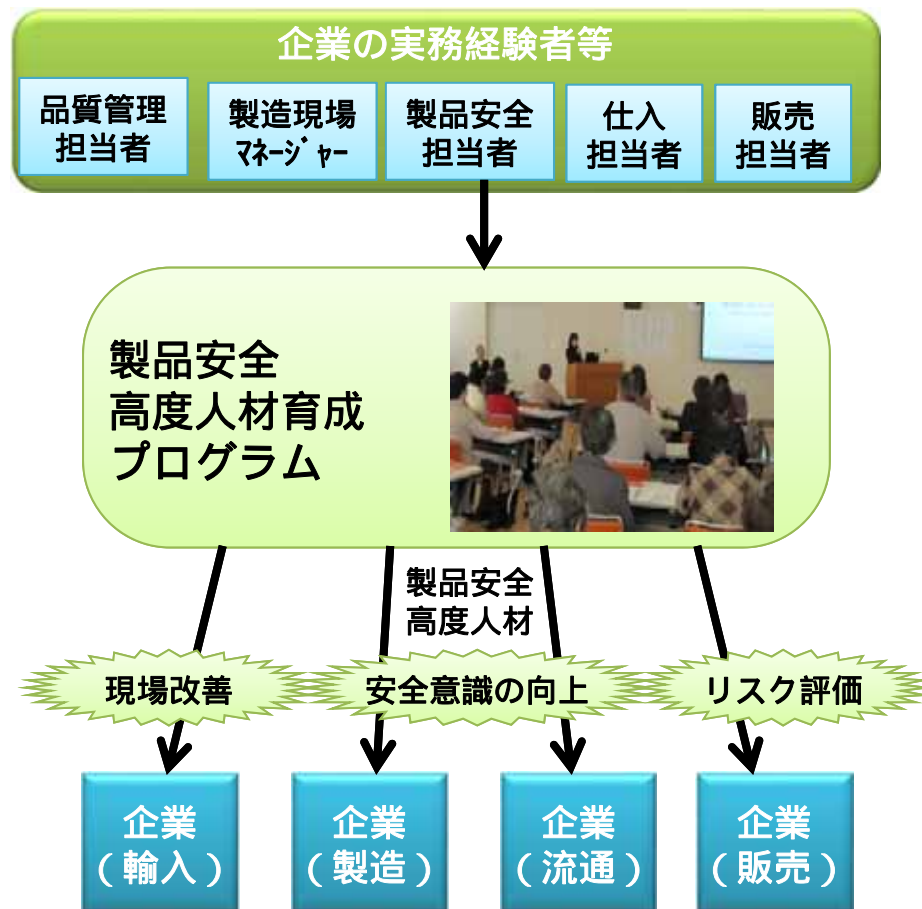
企業の実務経験者等

品質管理担当者

製造現場ﾏﾈｰｼﾞｬｰ

製品安全担当者

仕入担当者

販売担当者

製品安全
高度人材育成
プログラム

製品安全
高度人材

現場改善

安全意識の向上

リスク評価

企業
（輸入）

企業
（製造）

企業
（流通）

企業
（販売）